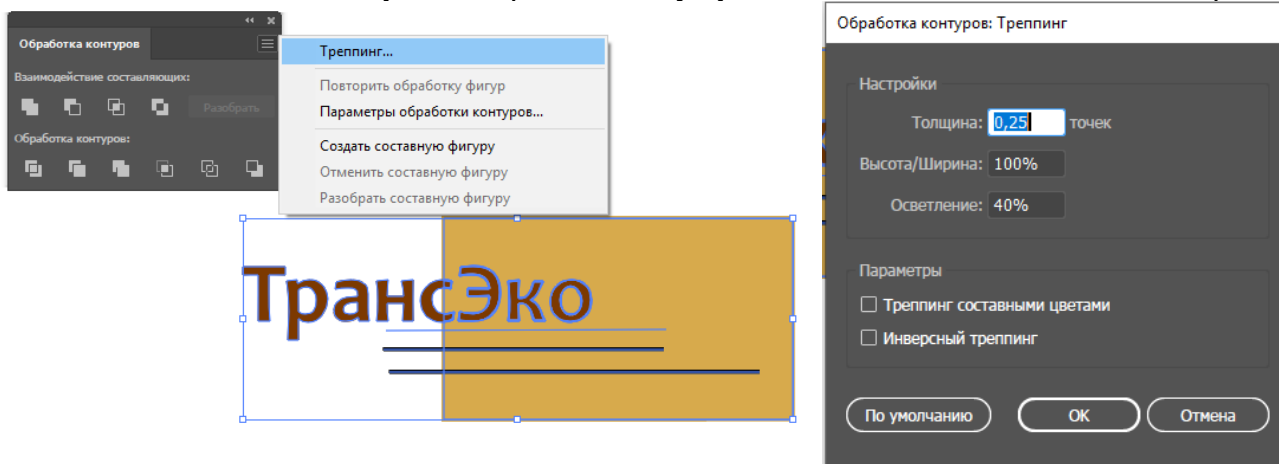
Обработка контуров

Взаимодействие составляющих:

Разобрать

Обработка контуров:

Треппинг...
Повторить обработку фигур
Параметры обработки контуров...
Создать составную фигуру
Отменить составную фигуру
Разобрать составную фигуру

ТрансЭко

Обработка контуров: Треппинг

Настройки

Толщина: 0,25 точек

Высота/Ширина: 100%

Осветление: 40%

Параметры

☐ Треппинг составными цветами

☐ Инверсный треппинг

По умолчанию

OK

Отмена